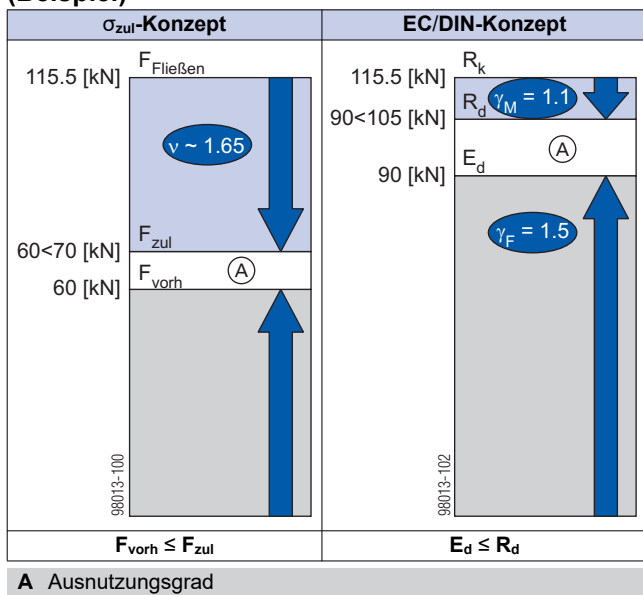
(Beispiel)

| $\sigma_{zul}$-Konzept | EC/DIN-Konzept |
|---|---|
| 115.5 [kN] $F_{Fließen}$ $\nu \sim 1.65$ $F_{zul}$ 60<70 [kN] $F_{vorh}$ Ⓐ 60 [kN] 98013-100 | 115.5 [kN] $R_k$ $R_d$ $\gamma_M = 1.1$ 90<105 [kN] $E_d$ Ⓐ 90 [kN] $\gamma_F = 1.5$ 98013-102 |
| $F_{vorh} \leq F_{zul}$ | $E_d \leq R_d$ |

A Ausnutzungsgrad